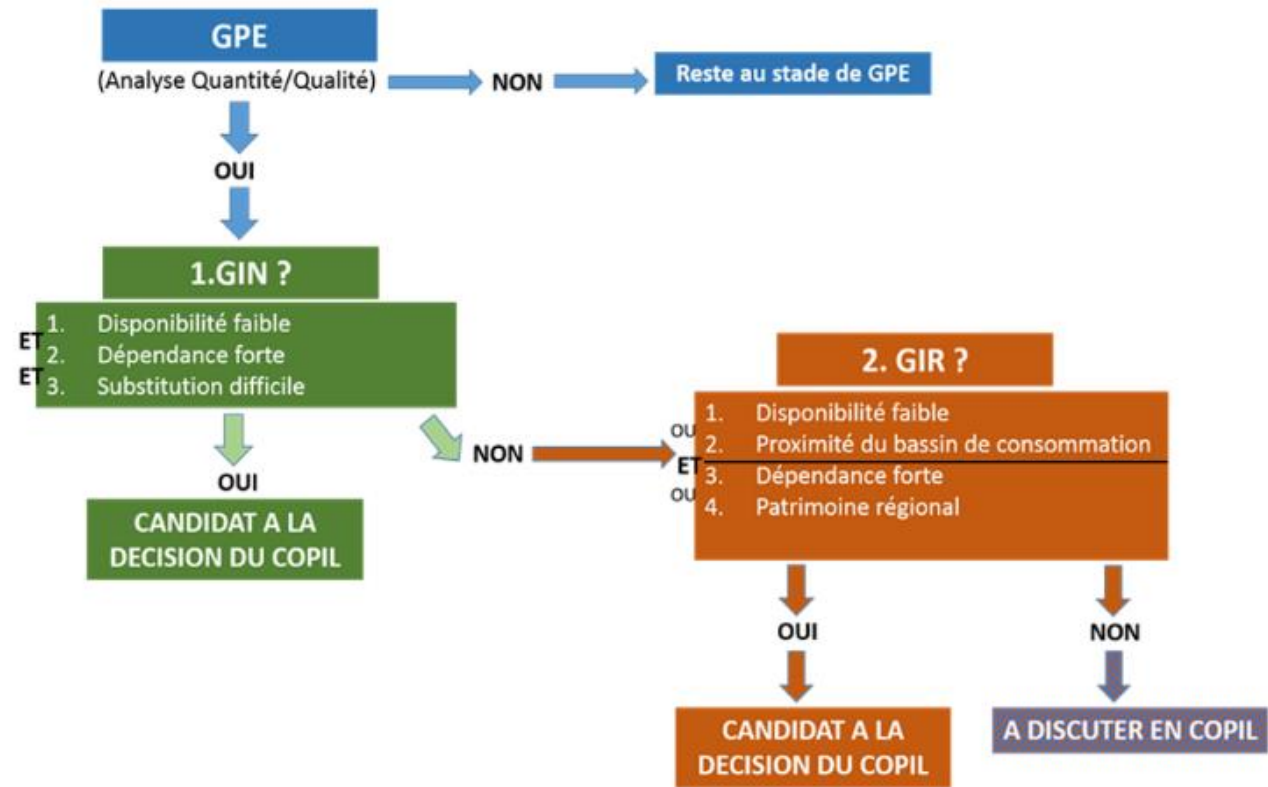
GPE
(Analyse Quantité/Qualité)

NON

Reste au stade de GPE

OUI

1.GIN ?

1. Disponibilité faible
ET
2. Dépendance forte
ET
3. Substitution difficile

OUI

CANDIDAT A LA DECISION DU COPIL

NON

2. GIR ?

1. Disponibilité faible
OU
2. Proximité du bassin de consommation
ET
3. Dépendance forte
OU
4. Patrimoine régional

OUI

CANDIDAT A LA DECISION DU COPIL

NON

A DISCUTER EN COPIL